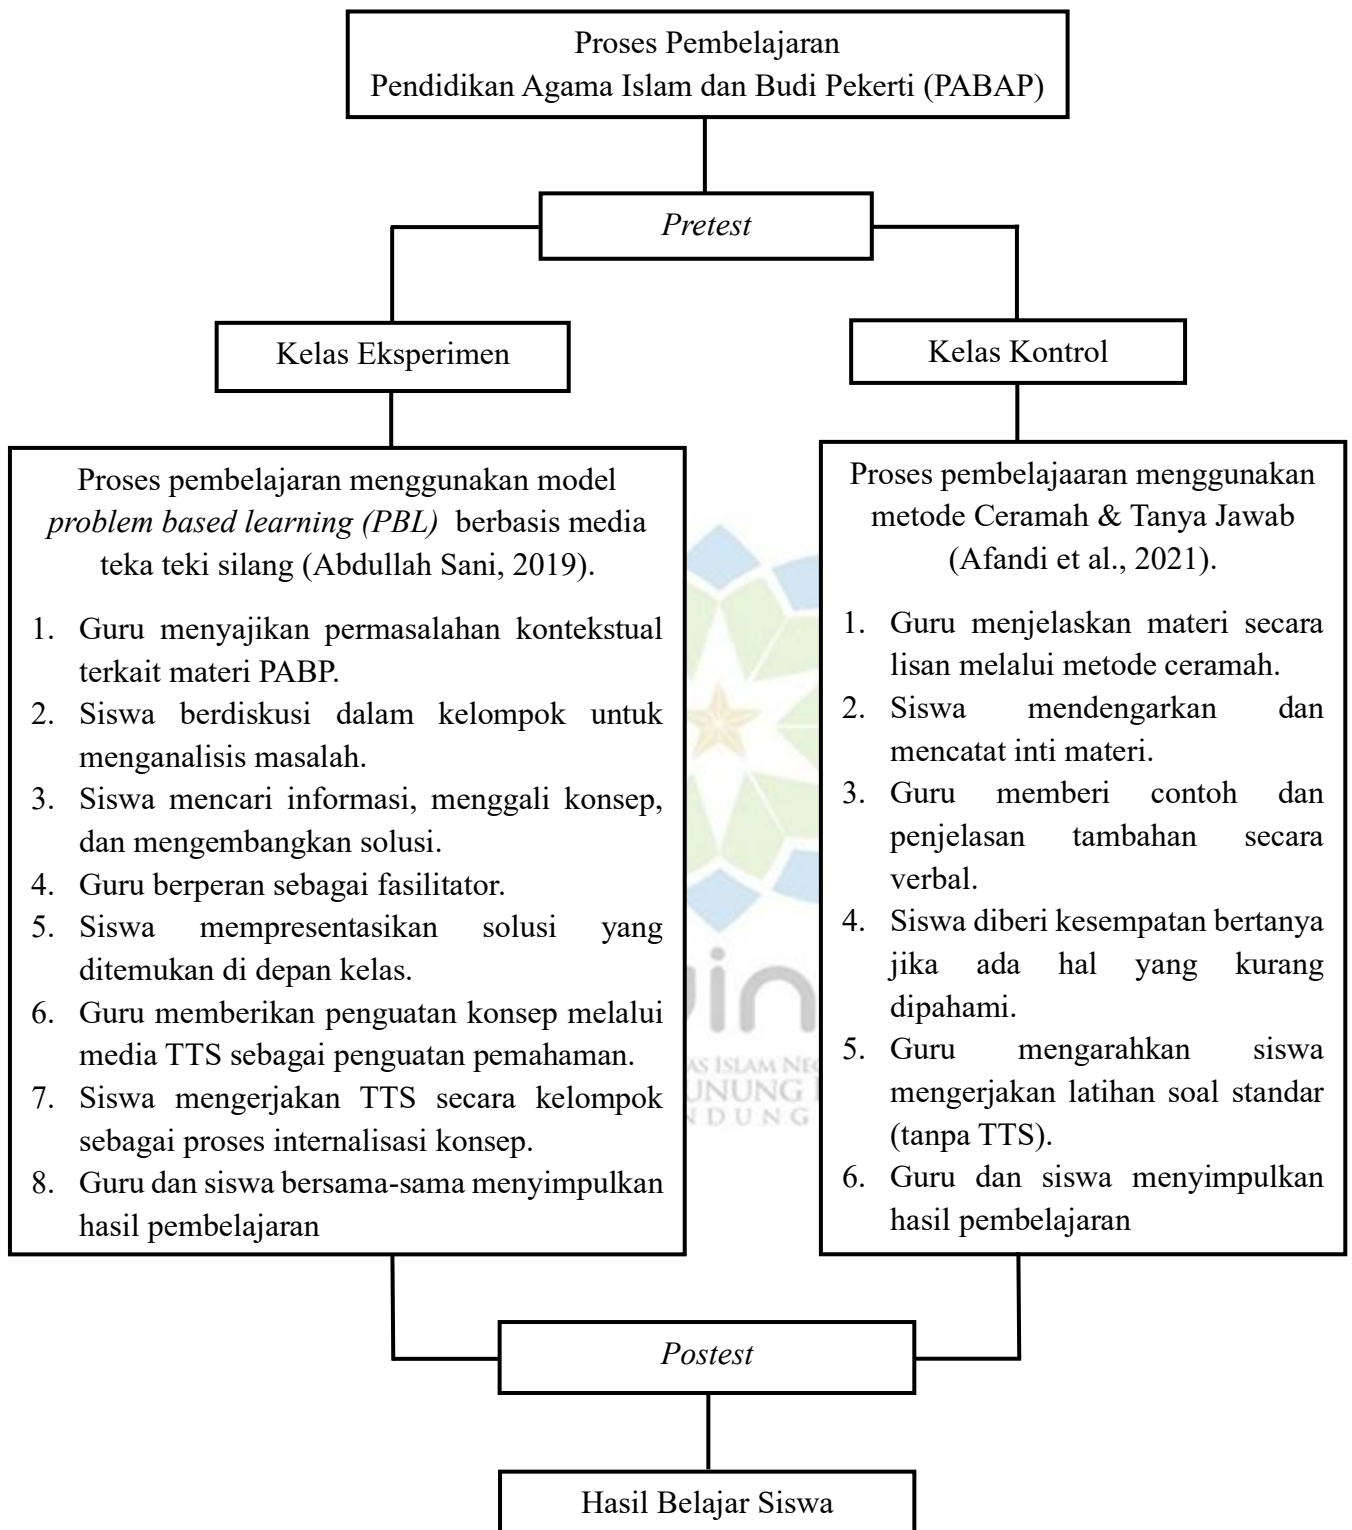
Proses Pembelajaran
Pendidikan Agama Islam dan Budi Pekerti (PABAP)

Pretest

Kelas Eksperimen

Kelas Kontrol

Proses pembelajaran menggunakan model problem based learning (PBL) berbasis media teka teki silang (Abdullah Sani, 2019).

1. Guru menyajikan permasalahan kontekstual terkait materi PABP.
2. Siswa berdiskusi dalam kelompok untuk menganalisis masalah.
3. Siswa mencari informasi, menggali konsep, dan mengembangkan solusi.
4. Guru berperan sebagai fasilitator.
5. Siswa mempresentasikan solusi yang ditemukan di depan kelas.
6. Guru memberikan penguatan konsep melalui media TTS sebagai penguatan pemahaman.
7. Siswa mengerjakan TTS secara kelompok sebagai proses internalisasi konsep.
8. Guru dan siswa bersama-sama menyimpulkan hasil pembelajaran

Proses pembelajaaran menggunakan metode Ceramah & Tanya Jawab (Afandi et al., 2021).

1. Guru menjelaskan materi secara lisan melalui metode ceramah.
2. Siswa mendengarkan dan mencatat inti materi.
3. Guru memberi contoh dan penjelasan tambahan secara verbal.
4. Siswa diberi kesempatan bertanya jika ada hal yang kurang dipahami.
5. Guru mengarahkan siswa mengerjakan latihan soal standar (tanpa TTS).
6. Guru dan siswa menyimpulkan hasil pembelajaran

Postest

Hasil Belajar Siswa